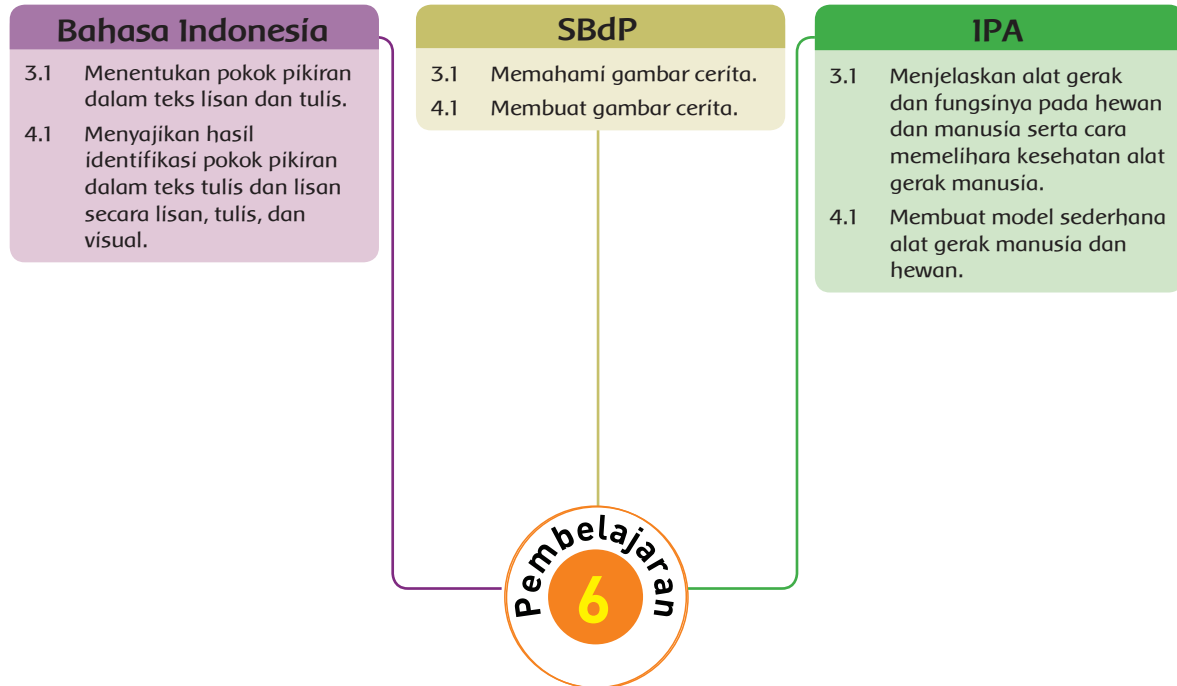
Bahasa Indonesia

3.1 Menentukan pokok pikiran dalam teks lisan dan tulis.

4.1 Menyajikan hasil identifikasi pokok pikiran dalam teks tulis dan lisan secara lisan, tulis, dan visual.

SBdP

3.1 Memahami gambar cerita.

4.1 Membuat gambar cerita.

IPA

3.1 Menjelaskan alat gerak dan fungsinya pada hewan dan manusia serta cara memelihara kesehatan alat gerak manusia.

4.1 Membuat model sederhana alat gerak manusia dan hewan.

Pembelajaran

6